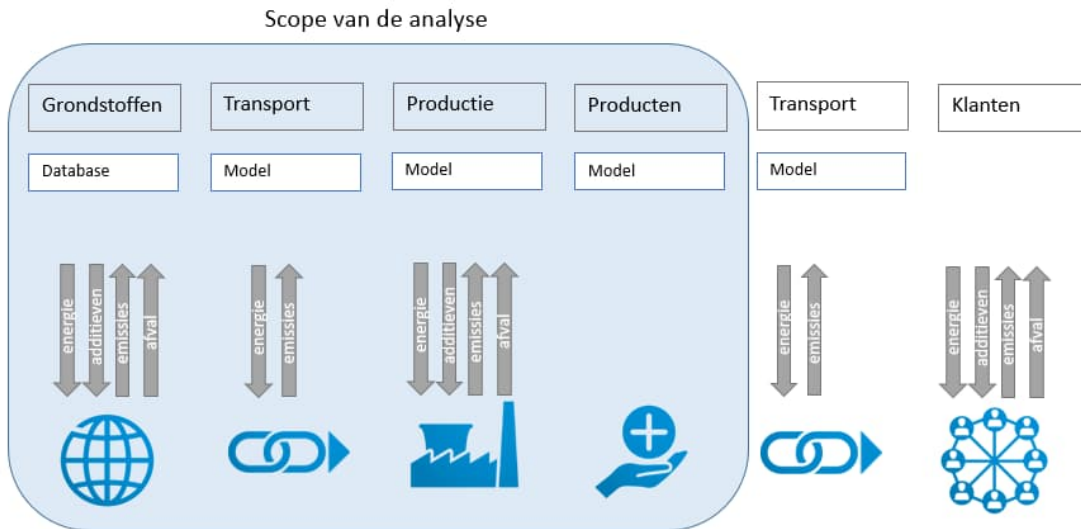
Scope van de analyse

Grondstoffen
Database
energie
additieven
emissies
afval

Transport
Model
energie
emissies

Productie
Model
energie
additieven
emissies
afval

Producten
Model

Transport
Model
energie
emissies

Klanten
energie
additieven
emissies
afval